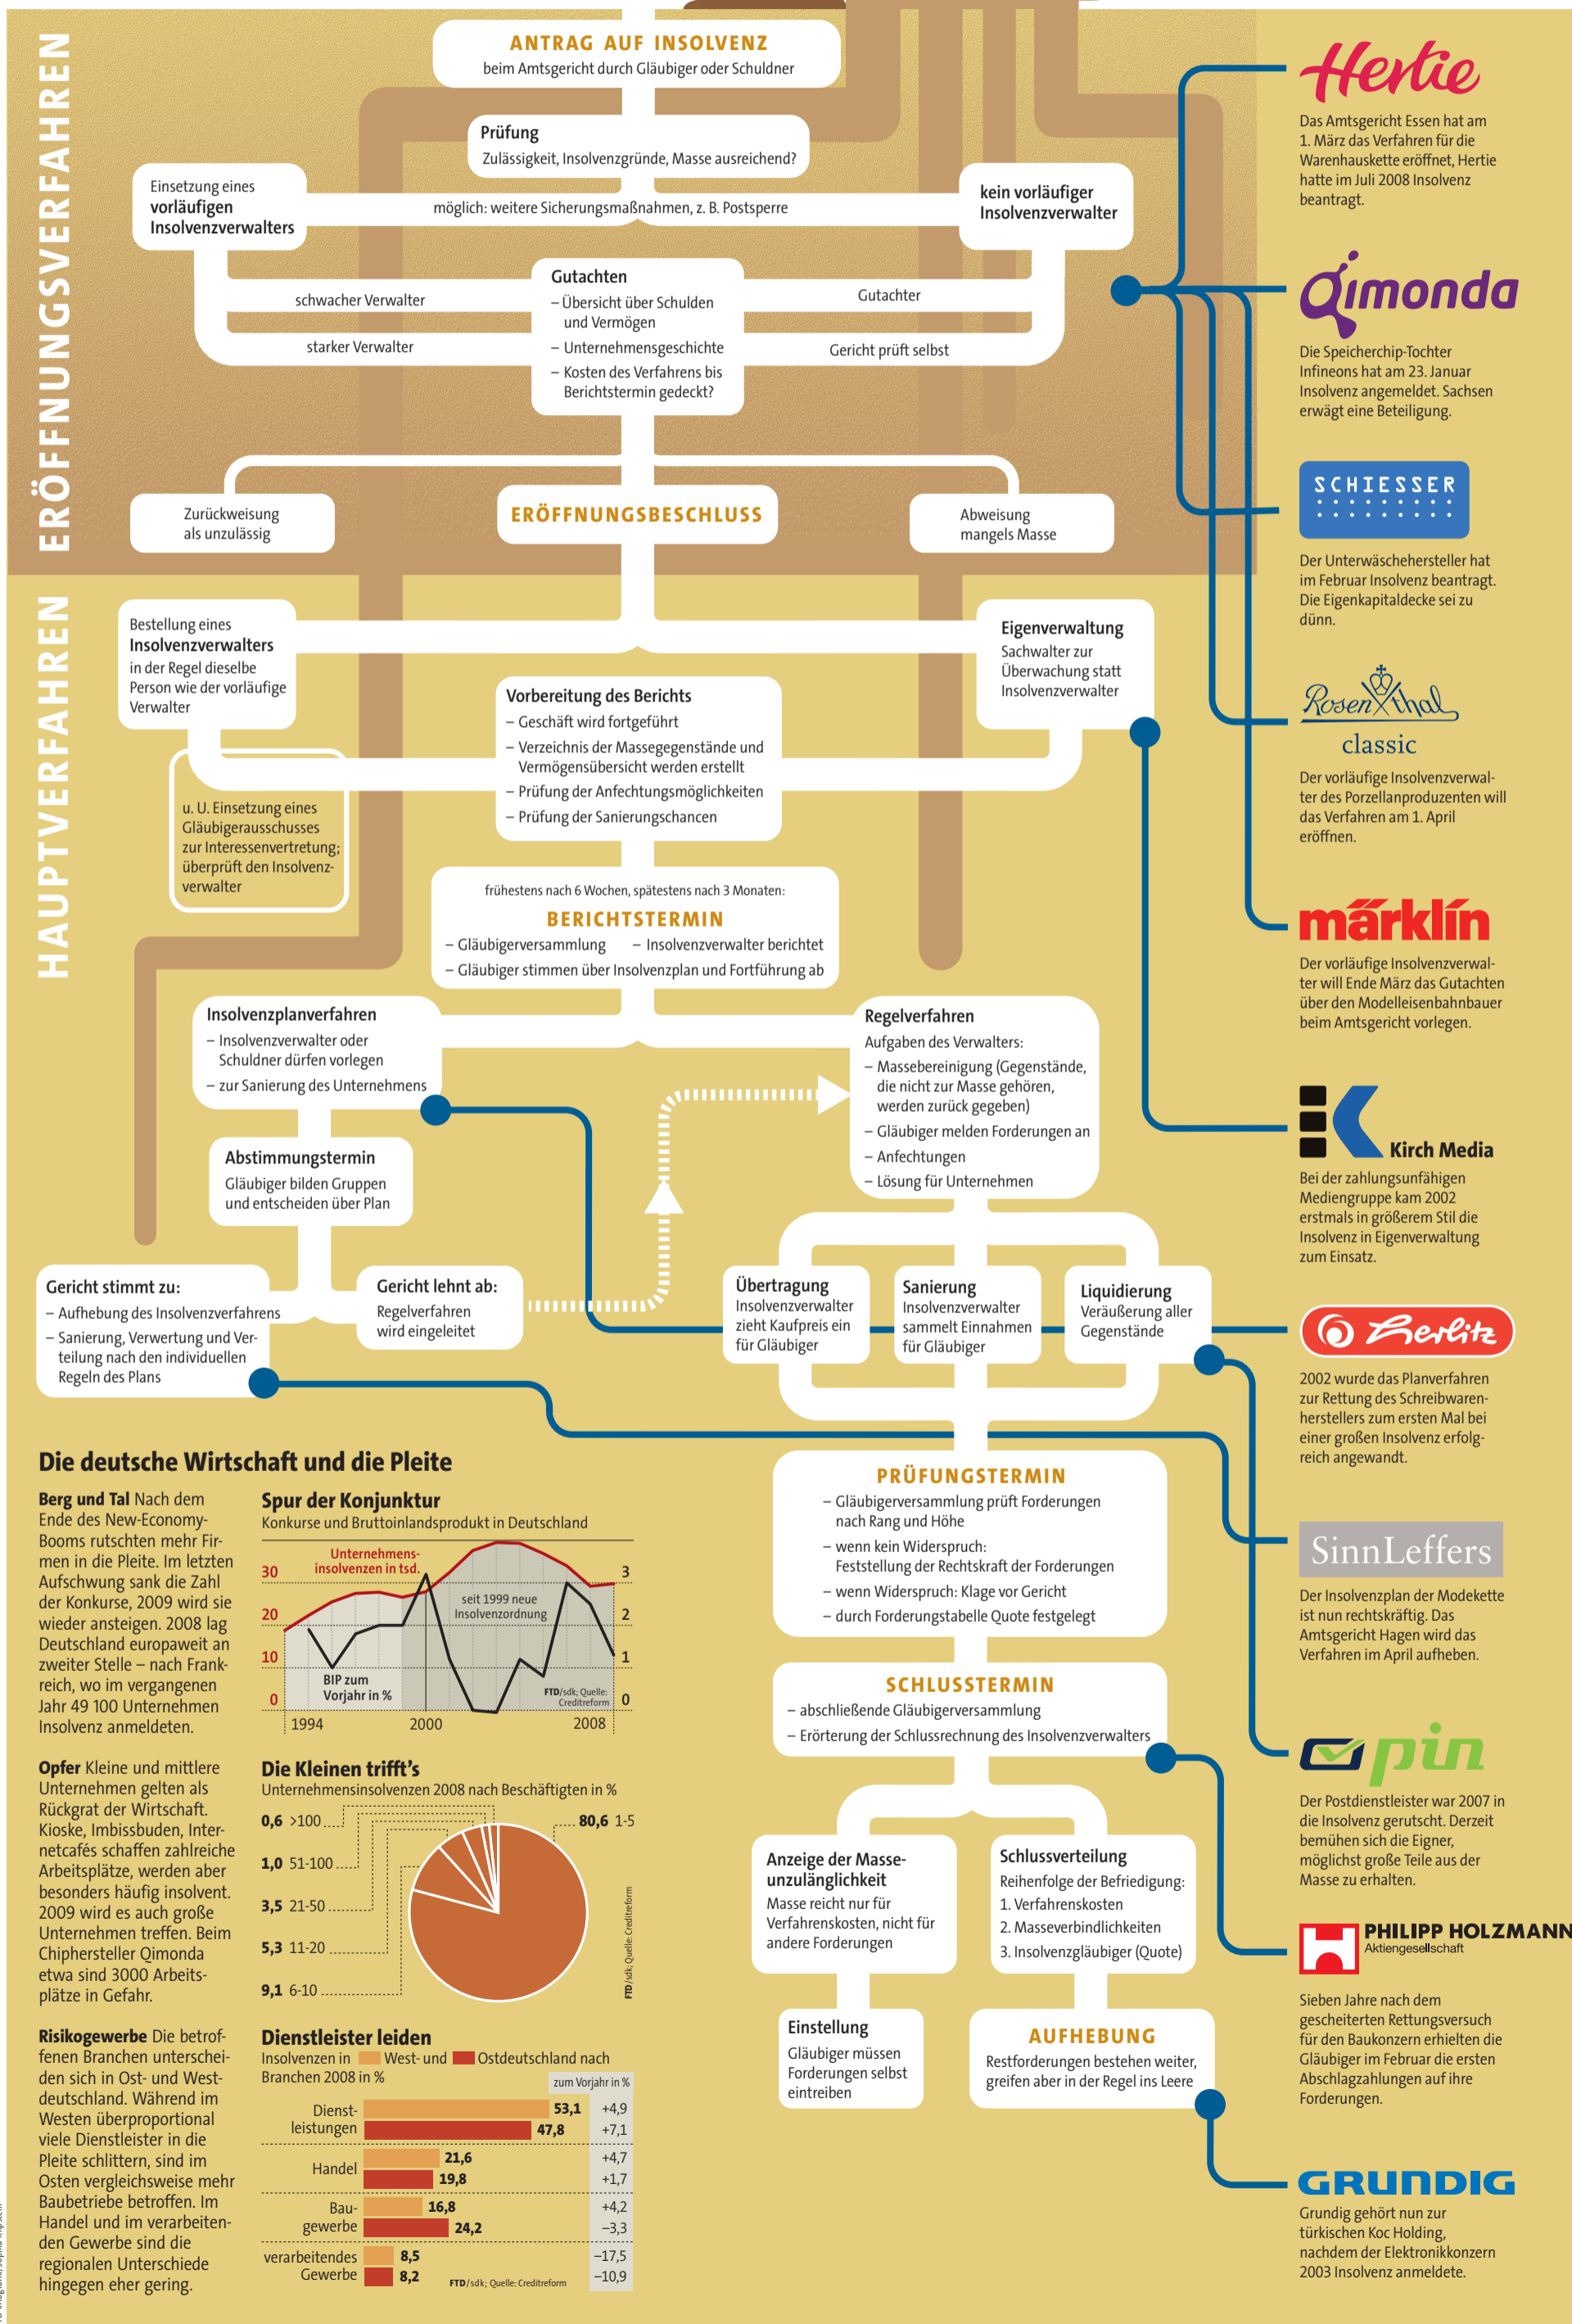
ERÖFFNUNGSVERFAHREN

ANTRAG AUF INSOLVENZ
beim Amtsgericht durch Gläubiger oder Schuldner

Prüfung
Zulässigkeit, Insolvenzgründe, Masse ausreichend?

Einsetzung eines vorläufigen Insolvenzverwalters

möglich: weitere Sicherungsmaßnahmen, z. B. Postsperre

kein vorläufiger Insolvenzverwalter

schwacher Verwalter

starker Verwalter

Gutachten
– Übersicht über Schulden und Vermögen
– Unternehmensgeschichte
– Kosten des Verfahrens bis Berichtstermin gedeckt?

Gutachter

Gericht prüft selbst

Zurückweisung als unzulässig

ERÖFFNUNGSBESCHLUSS

Abweisung mangels Masse

HAUPTVERFAHREN

Bestellung eines Insolvenzverwalters in der Regel dieselbe Person wie der vorläufige Verwalter

Eigenverwaltung
Sachwalter zur Überwachung statt Insolvenzverwalter

Vorbereitung des Berichts
– Geschäft wird fortgeführt
– Verzeichnis der Massegegenstände und Vermögensübersicht werden erstellt
– Prüfung der Anfechtungsmöglichkeiten
– Prüfung der Sanierungschancen

u. U. Einsetzung eines Gläubigerausschusses zur Interessenvertretung; überprüft den Insolvenzverwalter

frühestens nach 6 Wochen, spätestens nach 3 Monaten:
BERICHTSTERMIN
– Gläubigerversammlung – Insolvenzverwalter berichtet
– Gläubiger stimmen über Insolvenzplan und Fortführung ab

Insolvenzplanverfahren
– Insolvenzverwalter oder Schuldner dürfen vorlegen
– zur Sanierung des Unternehmens

Regelverfahren
Aufgaben des Verwalters:
– Massebereinigung (Gegenstände, die nicht zur Masse gehören, werden zurück gegeben)
– Gläubiger melden Forderungen an
– Anfechtungen
– Lösung für Unternehmen

Abstimmungstermin
Gläubiger bilden Gruppen und entscheiden über Plan

Gericht stimmt zu:
– Aufhebung des Insolvenzverfahrens
– Sanierung, Verwertung und Verteilung nach den individuellen Regeln des Plans

Gericht lehnt ab:
Regelverfahren wird eingeleitet

Übertragung
Insolvenzverwalter zieht Kaufpreis ein für Gläubiger

Sanierung
Insolvenzverwalter sammelt Einnahmen für Gläubiger

Liquidierung
Veräußerung aller Gegenstände

PRÜFUNGSTERMIN
– Gläubigerversammlung prüft Forderungen nach Rang und Höhe
– wenn kein Widerspruch: Feststellung der Rechtskraft der Forderungen
– wenn Widerspruch: Klage vor Gericht
– durch Forderungstabelle Quote festgelegt

SCHLUSSTERMIN
– abschließende Gläubigerversammlung
– Erörterung der Schlussrechnung des Insolvenzverwalters

Anzeige der Masseunzulänglichkeit
Masse reicht nur für Verfahrenskosten, nicht für andere Forderungen

Schlussverteilung
Reihenfolge der Befriedigung:
1. Verfahrenskosten
2. Masseverbindlichkeiten
3. Insolvenzgläubiger (Quote)

Einstellung
Gläubiger müssen Forderungen selbst eintreiben

AUFHEBUNG
Restforderungen bestehen weiter, greifen aber in der Regel ins Leere

Hertie
Das Amtsgericht Essen hat am 1. März das Verfahren für die Warenhauskette eröffnet, Hertie hatte im Juli 2008 Insolvenz beantragt.

Qimonda
Die Speicherchip-Tochter Infineons hat am 23. Januar Insolvenz angemeldet. Sachsen erwägt eine Beteiligung.

SCHIESSER
Der Unterwäschehersteller hat im Februar Insolvenz beantragt. Die Eigenkapitaldecke sei zu dünn.

Rosenthal classic
Der vorläufige Insolvenzverwalter des Porzellanproduzenten will das Verfahren am 1. April eröffnen.

märklin
Der vorläufige Insolvenzverwalter will Ende März das Gutachten über den Modelleisenbahnbauer beim Amtsgericht vorlegen.

Kirch Media
Bei der zahlungsunfähigen Mediengruppe kam 2002 erstmals in größerem Stil die Insolvenz in Eigenverwaltung zum Einsatz.

Herlitz
2002 wurde das Planverfahren zur Rettung des Schreibwarenherstellers zum ersten Mal bei einer großen Insolvenz erfolgreich angewandt.

SinnLeffers
Der Insolvenzplan der Modekette ist nun rechtskräftig. Das Amtsgericht Hagen wird das Verfahren im April aufheben.

pin
Der Postdienstleister war 2007 in die Insolvenz gerutscht. Derzeit bemühen sich die Eigner, möglichst große Teile aus der Masse zu erhalten.

PHILIPP HOLZMANN Aktiengesellschaft
Sieben Jahre nach dem gescheiterten Rettungsversuch für den Baukonzern erhielten die Gläubiger im Februar die ersten Abschlagzahlungen auf ihre Forderungen.

GRUNDIG
Grundig gehört nun zur türkischen Koc Holding, nachdem der Elektronikkonzern 2003 Insolvenz anmeldete.

Die deutsche Wirtschaft und die Pleite

Berg und Tal Nach dem Ende des New-Economy-Booms rutschten mehr Firmen in die Pleite. Im letzten Aufschwung sank die Zahl der Konkurse, 2009 wird sie wieder ansteigen. 2008 lag Deutschland europaweit an zweiter Stelle – nach Frankreich, wo im vergangenen Jahr 49 100 Unternehmen Insolvenz anmeldeten.

Opfer Kleine und mittlere Unternehmen gelten als Rückgrat der Wirtschaft. Kioske, Imbissbuden, Internetcafés schaffen zahlreiche Arbeitsplätze, werden aber besonders häufig insolvent. 2009 wird es auch große Unternehmen treffen. Beim Chiphersteller Qimonda etwa sind 3000 Arbeitsplätze in Gefahr.

Risikogewerbe Die betroffenen Branchen unterscheiden sich in Ost- und Westdeutschland. Während im Westen überproportional viele Dienstleister in die Pleite schlittern, sind im Osten vergleichsweise mehr Baubetriebe betroffen. Im Handel und im verarbeitenden Gewerbe sind die regionalen Unterschiede hingegen eher gering.

Spur der Konjunktur
Konkurse und Bruttoinlandsprodukt in Deutschland
Unternehmensinsolvenzen in tsd.
30
20
10
0
3
2
1
0
seit 1999 neue Insolvenzordnung
BIP zum Vorjahr in %
FTD/sdk; Quelle: Creditreform
1994
2000
2008

Die Kleinen trifft's
Unternehmensinsolvenzen 2008 nach Beschäftigten in %
0,6 >100
1,0 51-100
3,5 21-50
5,3 11-20
9,1 6-10
80,6 1-5
FTD/sdk; Quelle: Creditreform

Dienstleister leiden
Insolvenzen in West- und Ostdeutschland nach Branchen 2008 in %

| | | zum Vorjahr in % |
|---|---|---|
| Dienstleistungen | 53,1 | +4,9 |
| | 47,8 | +7,1 |
| Handel | 21,6 | +4,7 |
| | 19,8 | +1,7 |
| Baugewerbe | 16,8 | +4,2 |
| | 24,2 | –3,3 |
| verarbeitendes Gewerbe | 8,5 | –17,5 |
| | 8,2 | –10,9 |

FTD/sdk; Quelle: Creditreform